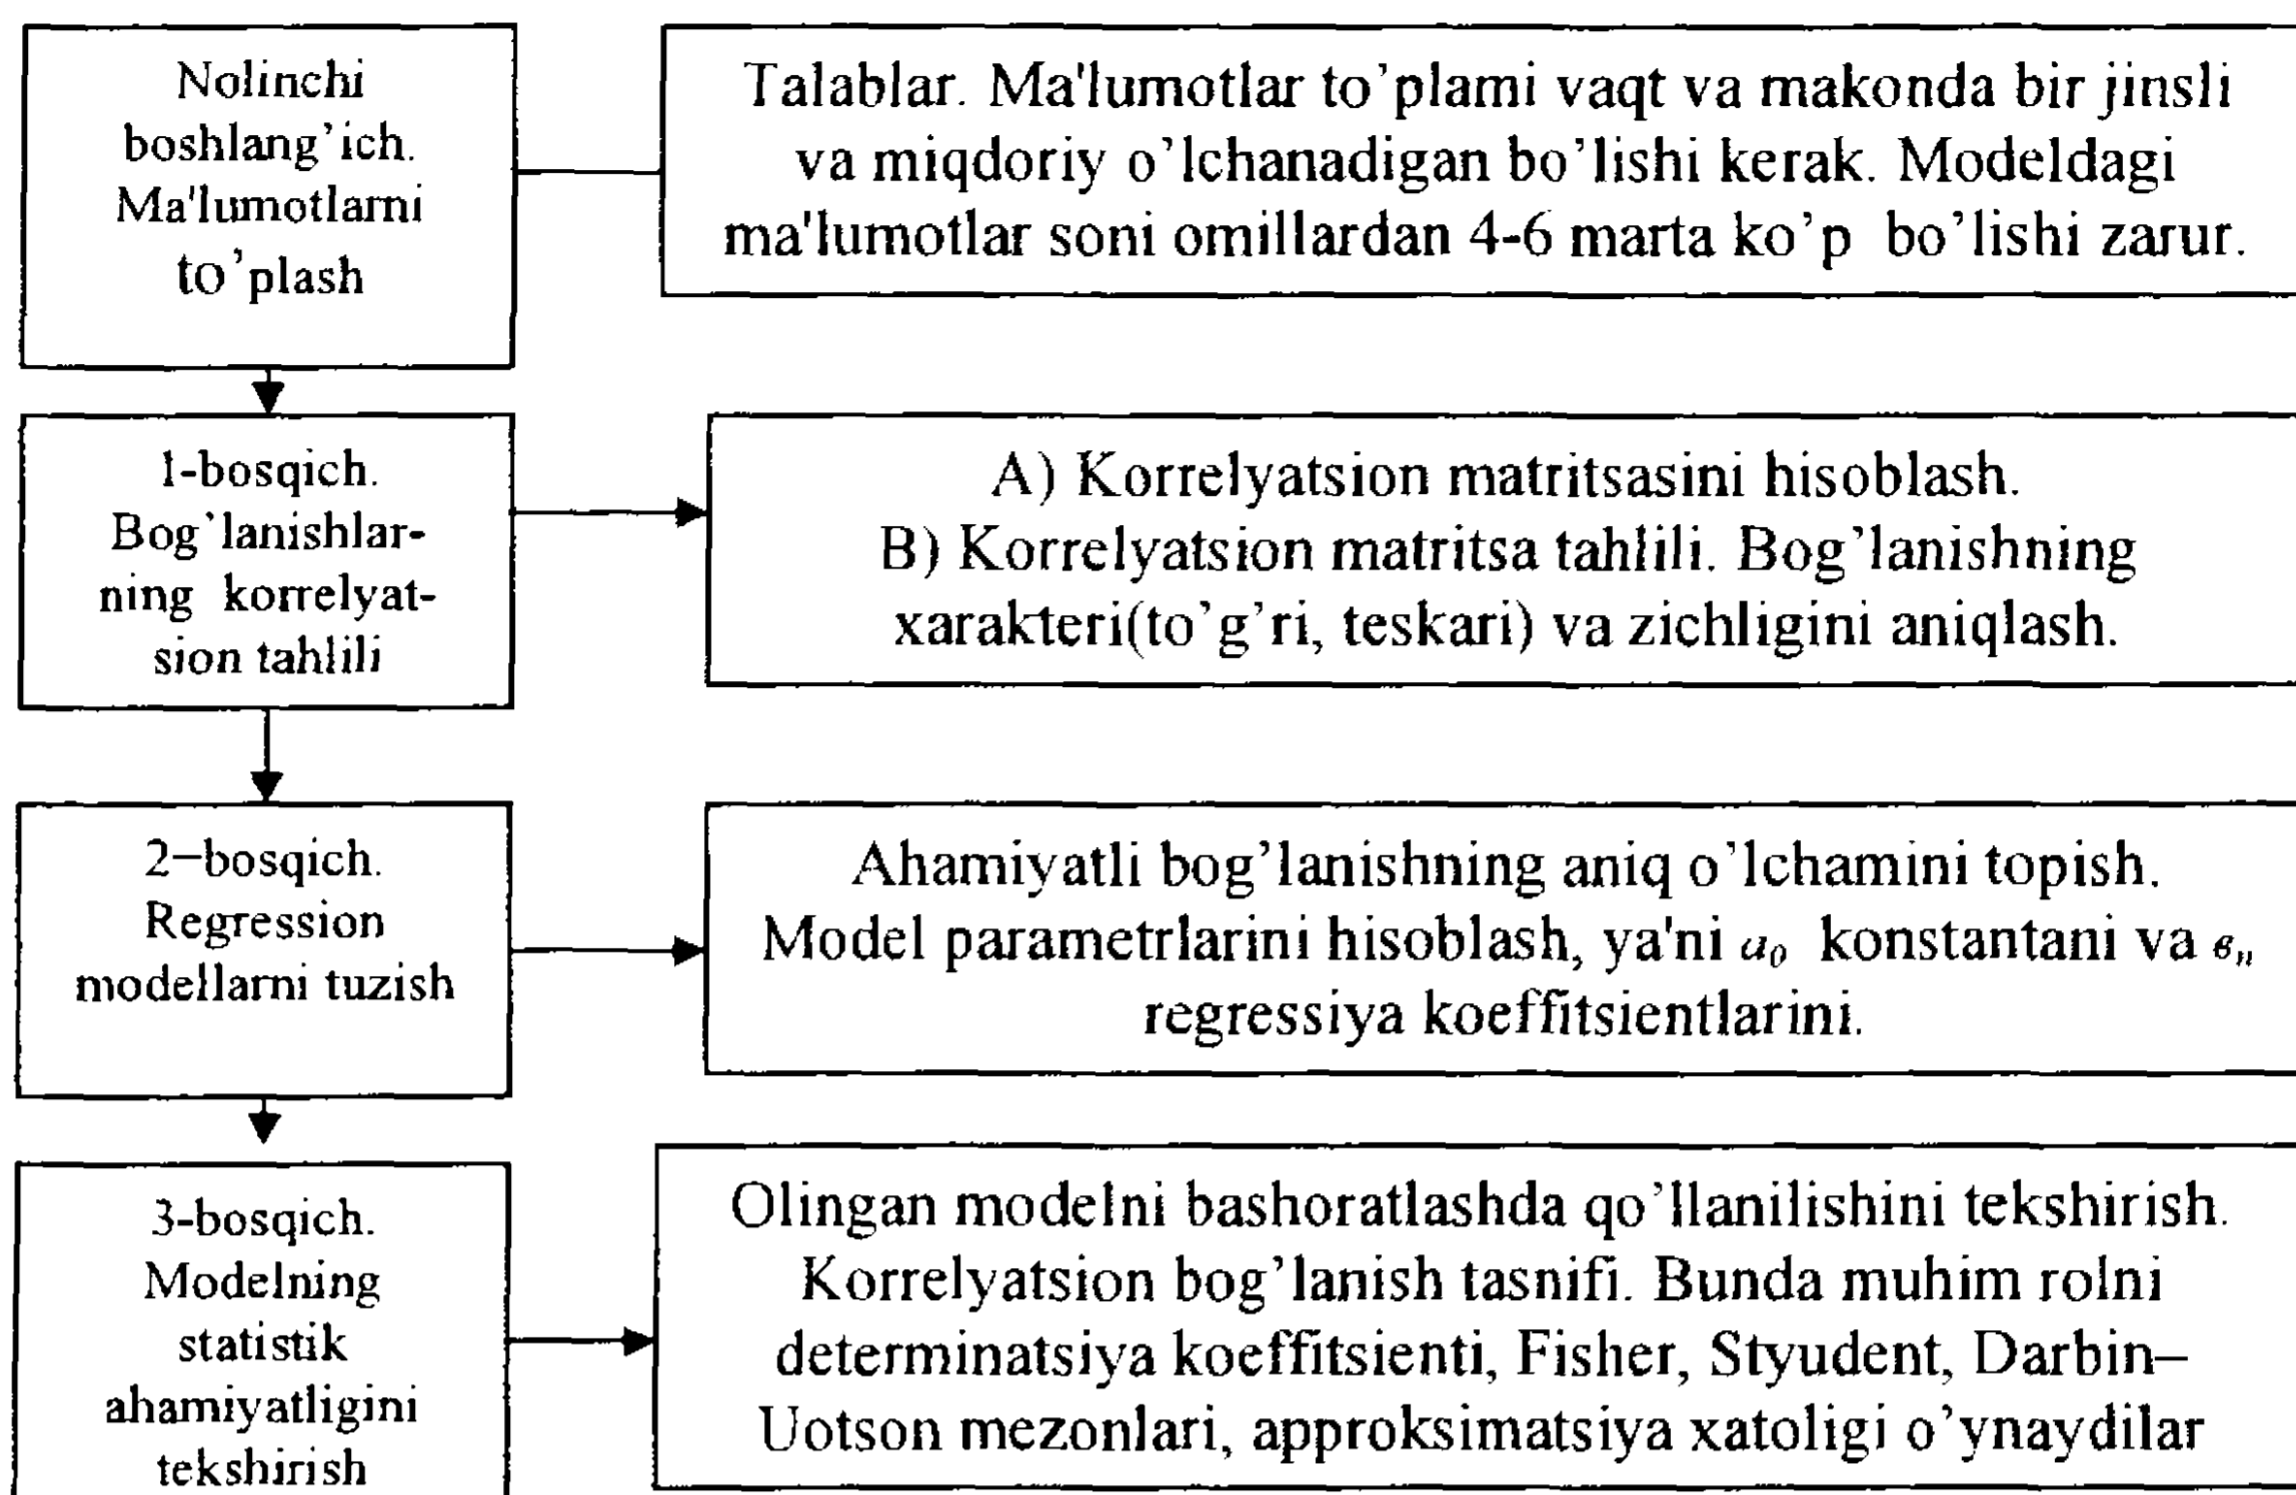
Nolinchi boshlang'ich. Ma'lumotlarni tO'plash

Talablar. Ma'lumotlar to'plami vaqt va makonda bir jinsli va miqdoriy o'lchanadigan bo'lishi kerak. Modeldagi ma'lumotlar soni omillardan 4-6 marta ko'p bo'lishi zarur.

1-bosqich. Bog'lanishlarning korrelyatsion tahlili

A) Korrelyatsion matritsasini hisoblash.
B) Korrelyatsion matritsa tahlili. Bog'lanishning xarakteri(to'g'ri, teskari) va zichligini aniqlash.

2–bosqich. Regression modellarni tuzish

Ahamiyatli bog'lanishning aniq o'lchamini topish. Model parametrlarini hisoblash, ya'ni $a_0$ konstantani va $в_n$ regressiya koeffitsientlarini.

3-bosqich. Modelning statistik ahamiyatligini tekshirish

Olingan modelni bashoratlashda qo'llanilishini tekshirish. Korrelyatsion bog'lanish tasnifi. Bunda muhim rolni determinatsiya koeffitsienti, Fisher, Styudent, Darbin–Uotson mezonlari, approksimatsiya xatoligi o'ynaydilar